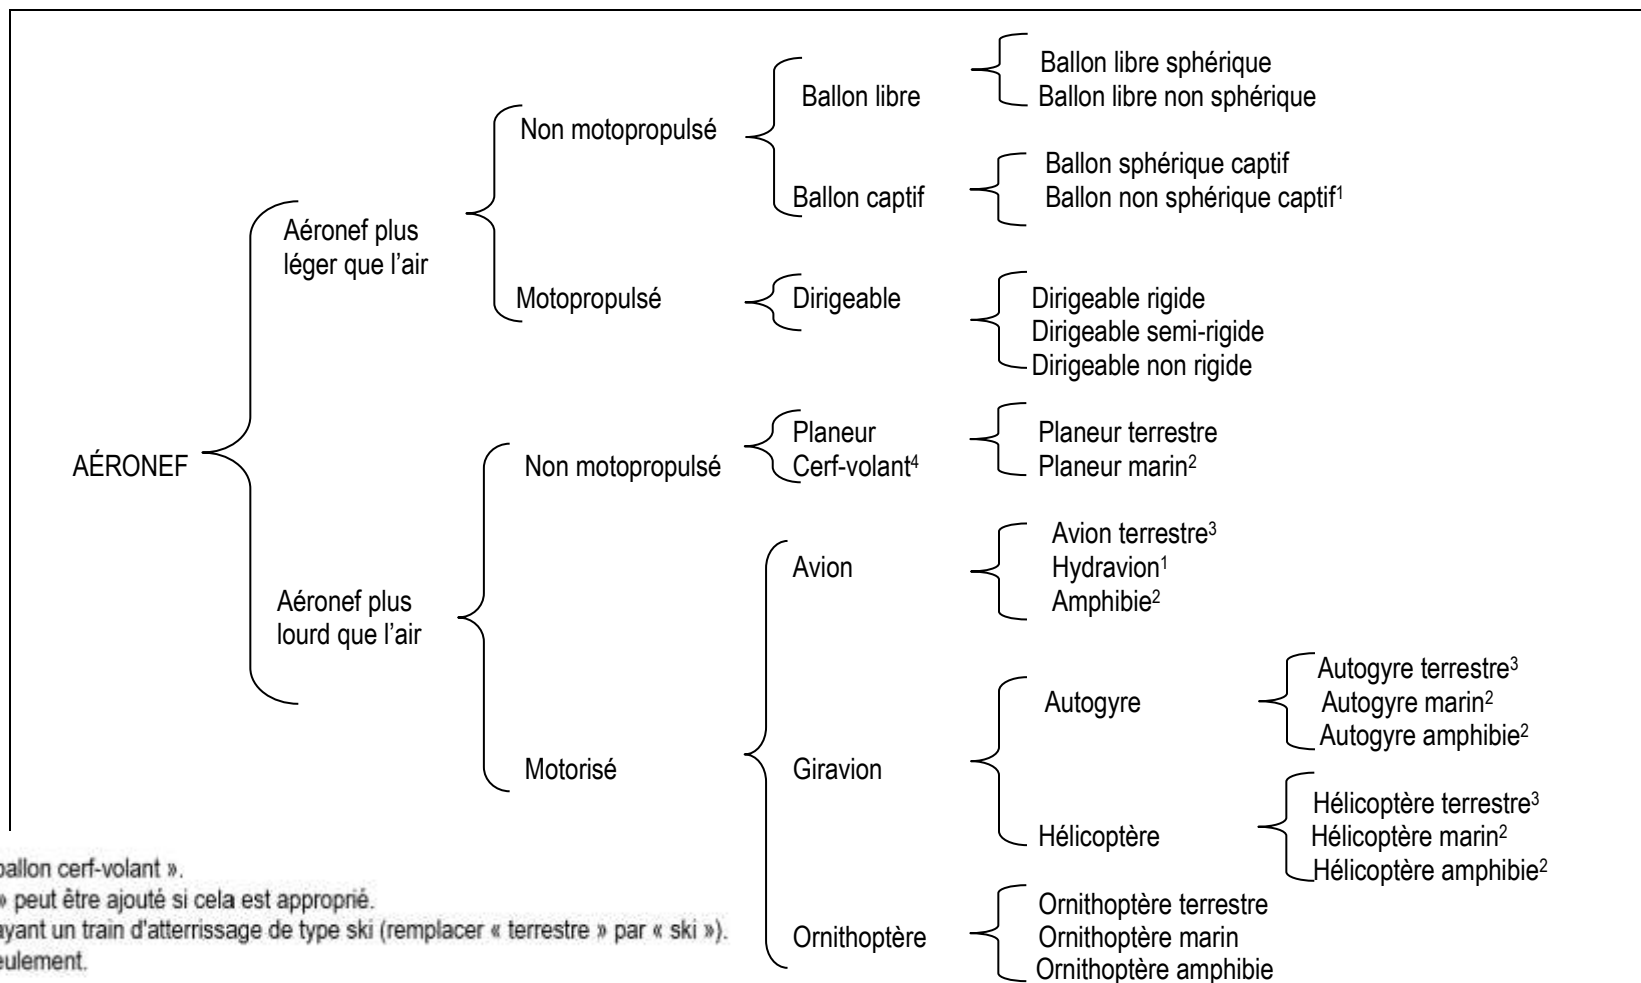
AÉRONEF

Aéronef plus léger que l'air

Non motopropulsé

Ballon libre

Ballon libre sphérique
Ballon libre non sphérique

Ballon captif

Ballon sphérique captif
Ballon non sphérique captif$^1$

Motopropulsé

Dirigeable

Dirigeable rigide
Dirigeable semi-rigide
Dirigeable non rigide

Aéronef plus lourd que l'air

Non motopropulsé

Planeur
Cerf-volant$^4$

Planeur terrestre
Planeur marin$^2$

Motorisé

Avion

Avion terrestre$^3$
Hydravion$^1$
Amphibie$^2$

Giravion

Autogyre

Autogyre terrestre$^3$
Autogyre marin$^2$
Autogyre amphibie$^2$

Hélicoptère

Hélicoptère terrestre$^3$
Hélicoptère marin$^2$
Hélicoptère amphibie$^2$

Ornithoptère

Ornithoptère terrestre
Ornithoptère marin
Ornithoptère amphibie

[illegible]ballon cerf-volant ».
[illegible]» peut être ajouté si cela est approprié.
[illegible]ayant un train d'atterrissage de type ski (remplacer « terrestre » par « ski »).
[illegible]eulement.